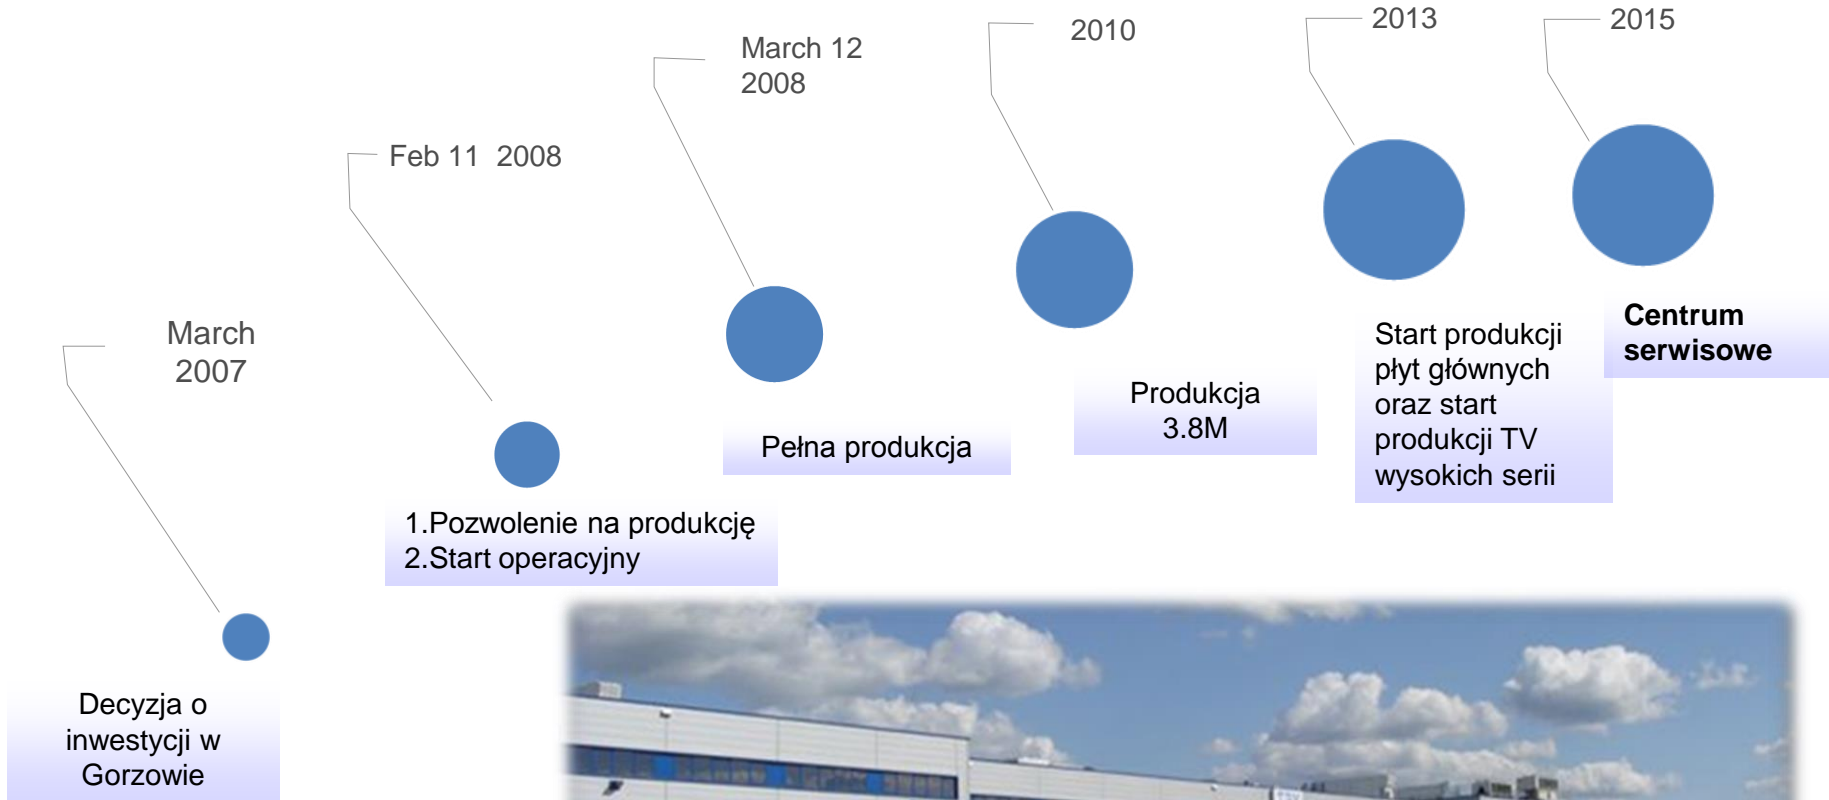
March 2007

Decyzja o inwestycji w Gorzowie

Feb 11 2008

1.Pozwolenie na produkcję
2.Start operacyjny

March 12 2008

Pełna produkcja

2010

Produkcja 3.8M

2013

Start produkcji płyt głównych oraz start produkcji TV wysokich serii

2015

**Centrum serwisowe**